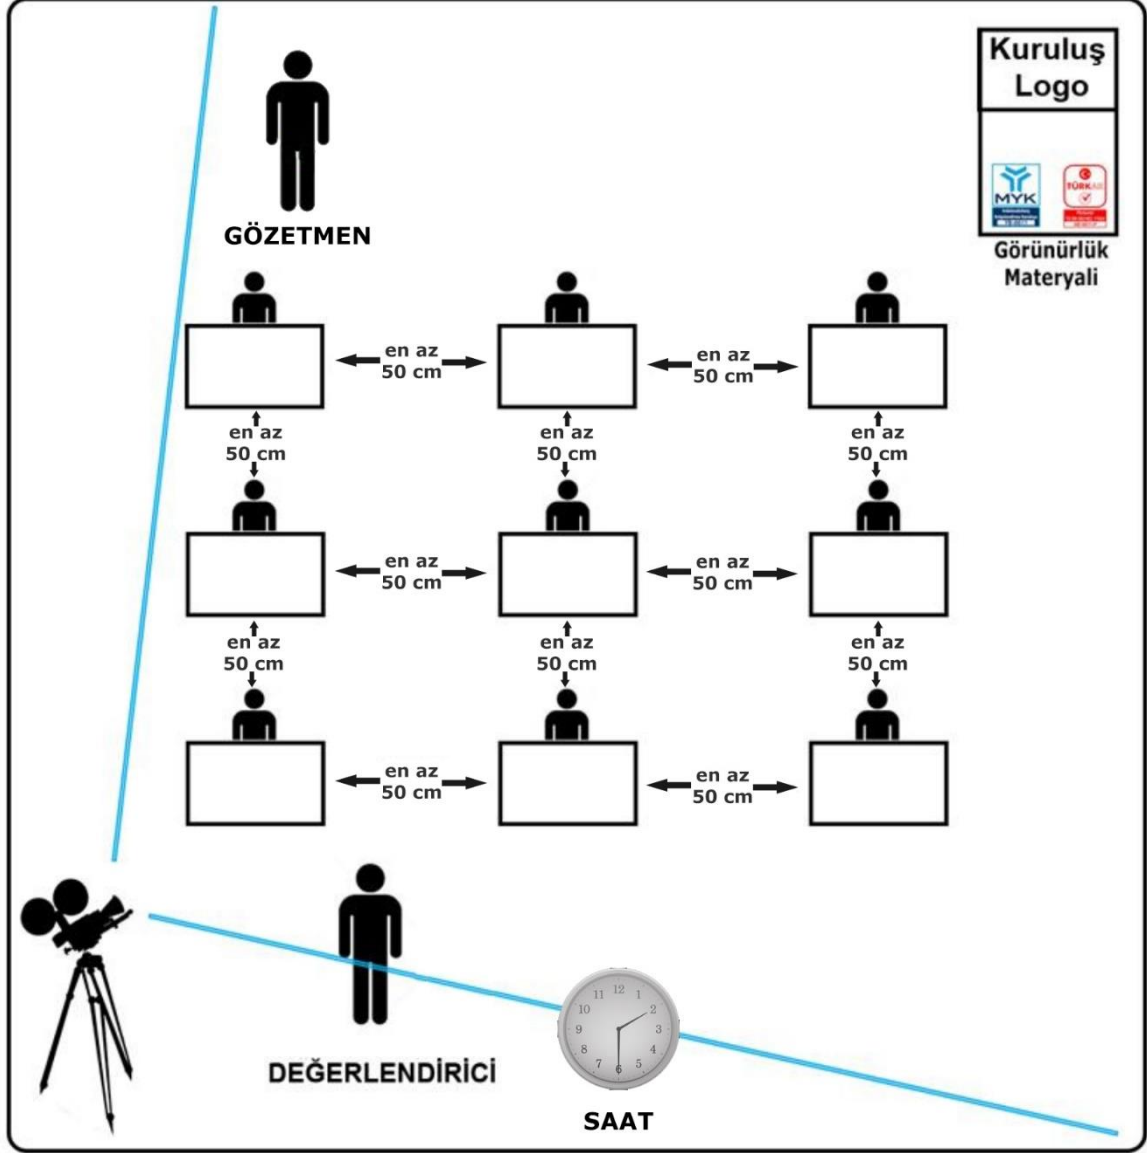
Kuruluş Logo

MYK

TÜRKAK

Görünürlük Materyali

GÖZETMEN

en az 50 cm

en az 50 cm

en az 50 cm

en az 50 cm

en az 50 cm

en az 50 cm

en az 50 cm

en az 50 cm

en az 50 cm

en az 50 cm

en az 50 cm

en az 50 cm

en az 50 cm

en az 50 cm

en az 50 cm

12 1 2 3 4 5 6 7 8 9 10 11

DEĞERLENDİRİCİ

SAAT